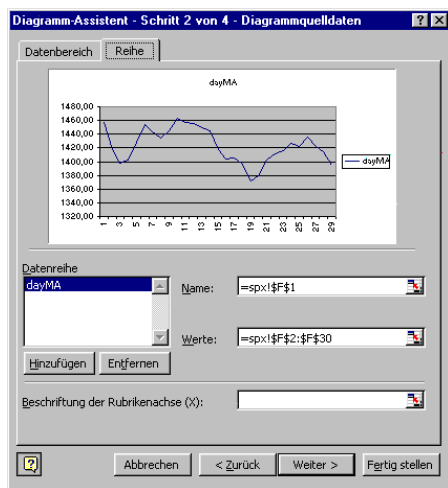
Diagramm-Assistent - Schritt 2 von 4 - Diagrammquelldaten ? X

Datenbereich Reihe

dayMA

1480,00
1460,00
1440,00
1420,00
1400,00
1380,00
1360,00
1340,00
1320,00

1 3 5 7 9 11 13 15 17 19 21 23 25 27 29

dayMA

Datenreihe
dayMA

Name: =spx!$F$1

Werte: =spx!$F$2:$F$30

Hinzufügen Entfernen

Beschriftung der Rubrikenachse (X):

Abbrechen < Zurück Weiter > Fertig stellen